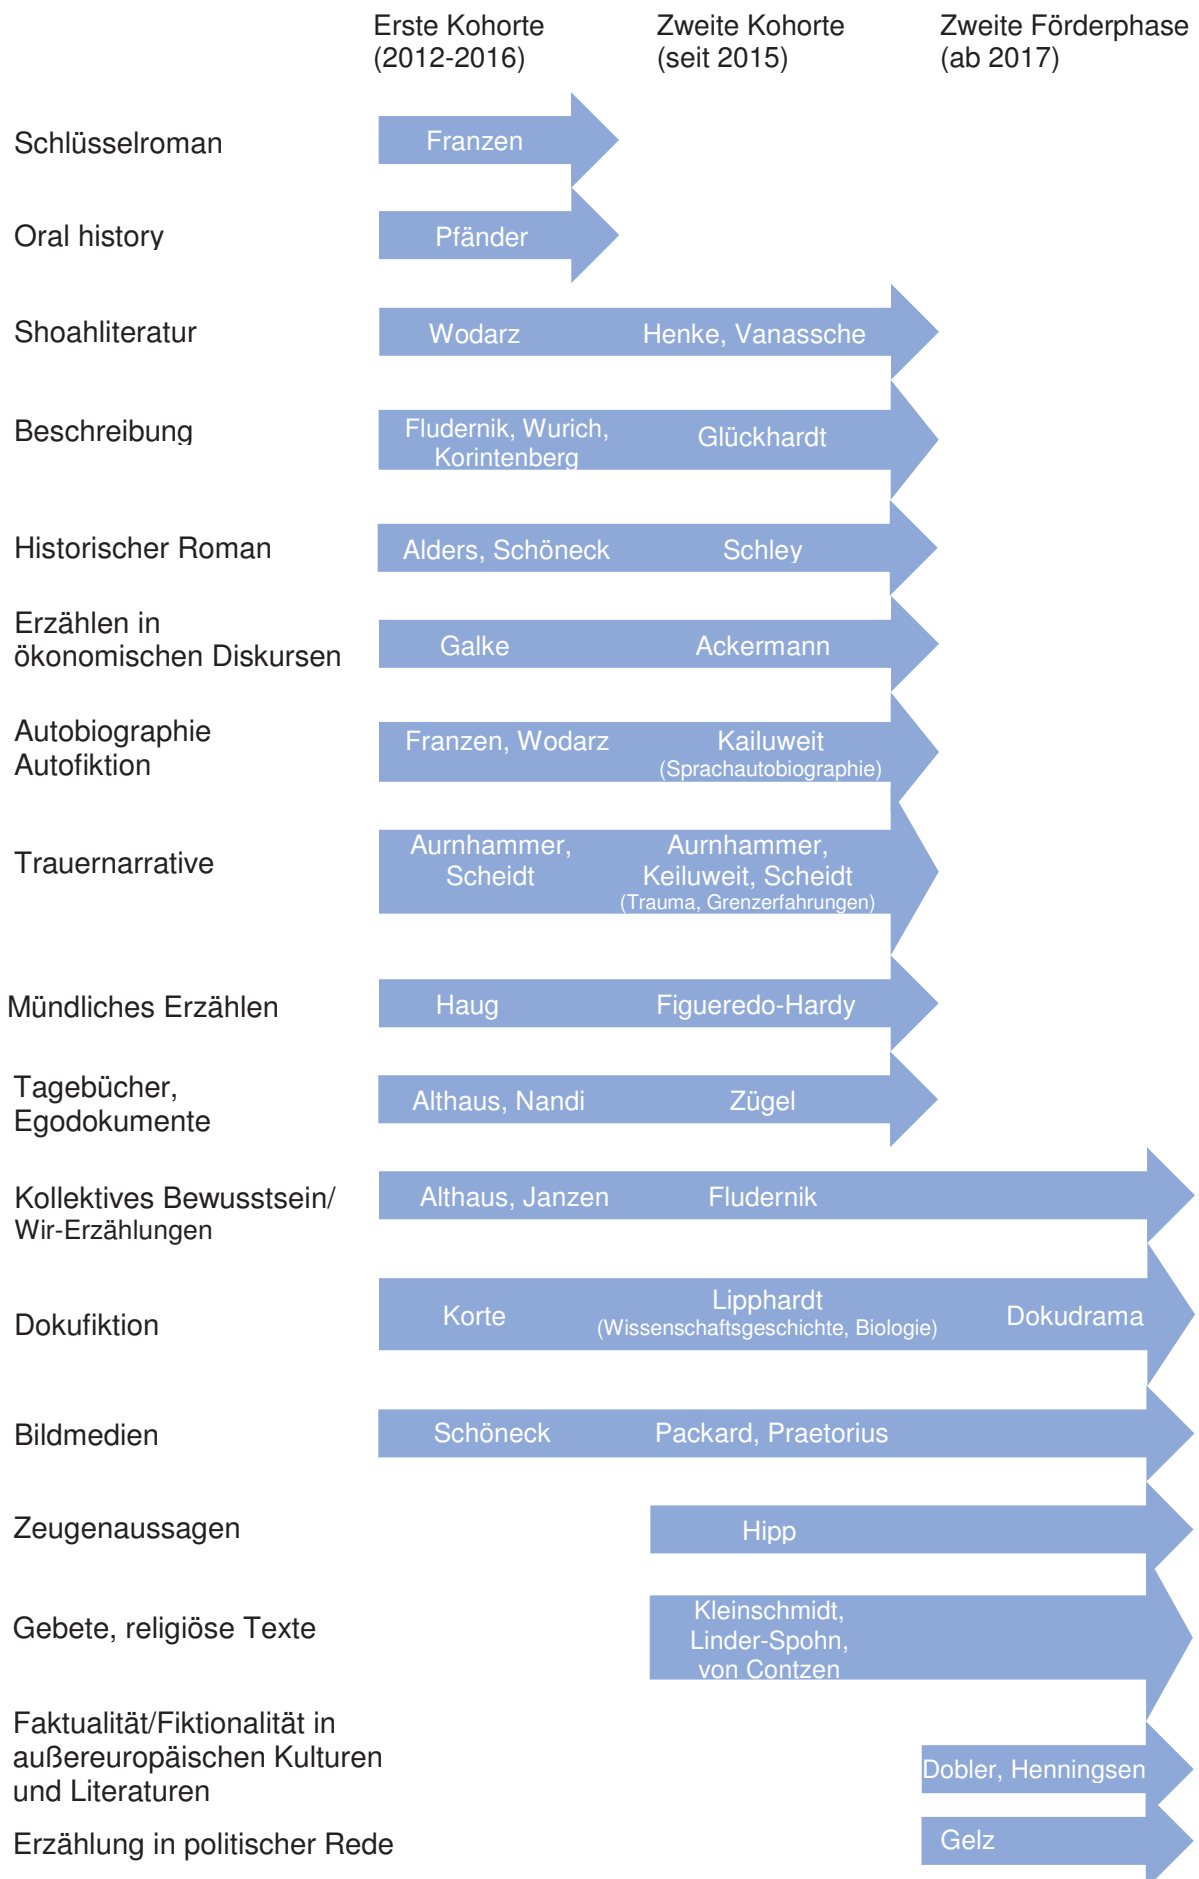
Erste Kohorte (2012-2016)

Zweite Kohorte (seit 2015)

Zweite Förderphase (ab 2017)

Schlüsselroman
Franzen

Oral history
Pfänder

Shoahliteratur
Wodarz
Henke, Vanassche

Beschreibung
Fludernik, Wurich, Korintenberg
Glückhardt

Historischer Roman
Alders, Schöneck
Schley

Erzählen in ökonomischen Diskursen
Galke
Ackermann

Autobiographie Autofiktion
Franzen, Wodarz
Kailuweit (Sprachautobiographie)

Trauernarrative
Aurnhammer, Scheidt
Aurnhammer, Keiluweit, Scheidt (Trauma, Grenzerfahrungen)

Mündliches Erzählen
Haug
Figueredo-Hardy

Tagebücher, Egodokumente
Althaus, Nandi
Zügel

Kollektives Bewusstsein/ Wir-Erzählungen
Althaus, Janzen
Fludernik

Dokufiktion
Korte
Lipphardt (Wissenschaftsgeschichte, Biologie)
Dokudrama

Bildmedien
Schöneck
Packard, Praetorius

Zeugenaussagen
Hipp

Gebete, religiöse Texte
Kleinschmidt, Linder-Spohn, von Contzen

Faktualität/Fiktionalität in außereuropäischen Kulturen und Literaturen
Dobler, Henningsen

Erzählung in politischer Rede
Gelz